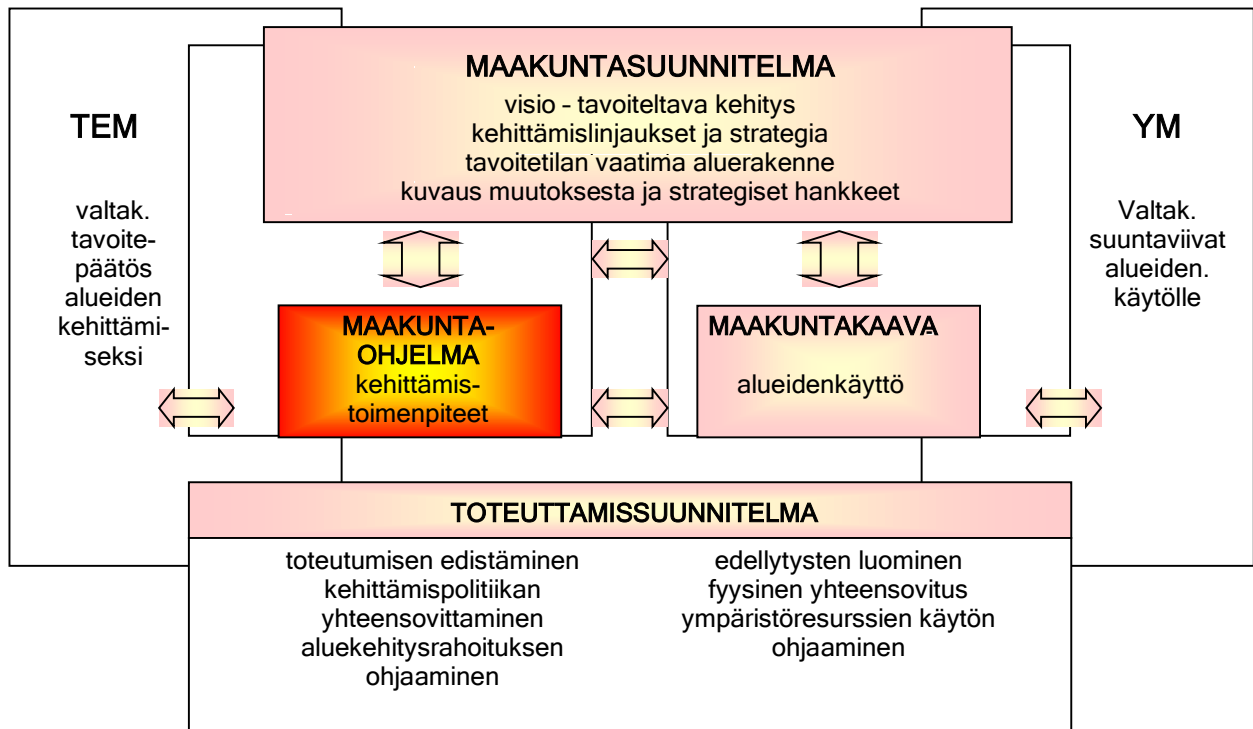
MAAKUNTASUUNNITELMA
visio – tavoiteltava kehitys
kehittämislinjaukset ja strategia
tavoitetilan vaatima aluerakenne
kuvaus muutoksesta ja strategiset hankkeet

TEM

valtak. tavoitepäätös alueiden kehittämiseksi

YM

Valtak. suuntaviivat alueiden. käytölle

MAAKUNTA-OHJELMA
kehittämistoimenpiteet

MAAKUNTAKAAVA
alueidenkäyttö

TOTEUTTAMISSUUNNITELMA

toteutumisen edistäminen
kehittämispolitiikan yhteensovittaminen
aluekehitysrahoituksen ohjaaminen

edellytysten luominen
fyysinen yhteensovitus
ympäristöresurssien käytön ohjaaminen